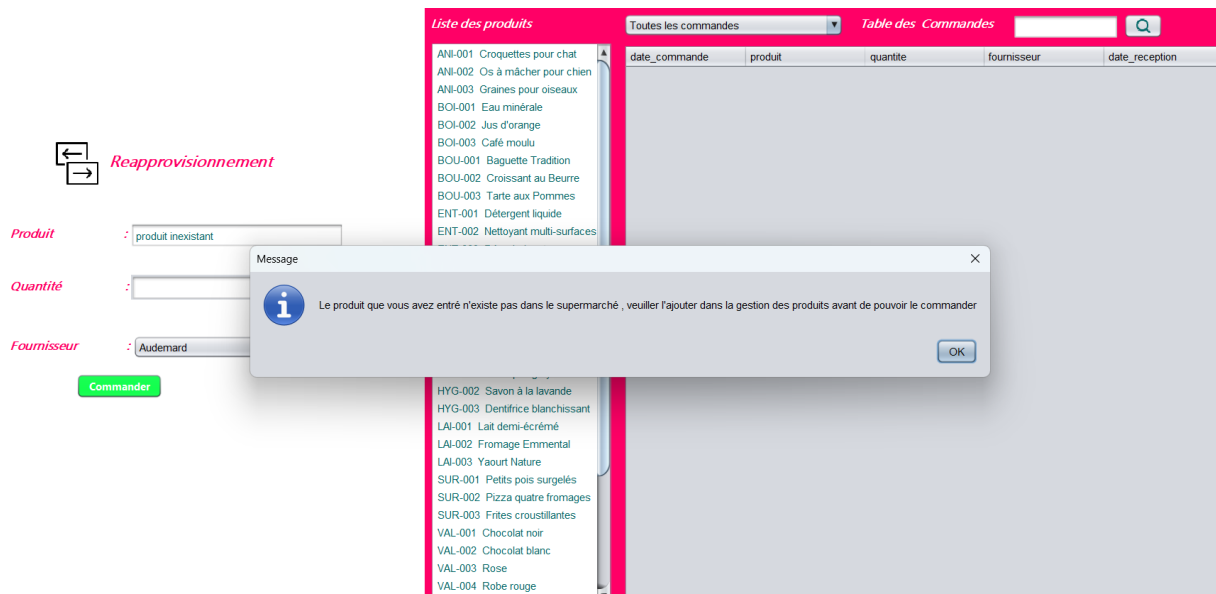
Reapprovisionnement

Produit : produit inexistant

Quantité :

Fournisseur : Audemard

Commander

Liste des produits

ANI-001 Croquettes pour chat
ANI-002 Os à mâcher pour chien
ANI-003 Graines pour oiseaux
BOI-001 Eau minérale
BOI-002 Jus d'orange
BOI-003 Café moulu
BOU-001 Baguette Tradition
BOU-002 Croissant au Beurre
BOU-003 Tarte aux Pommes
ENT-001 Détergent liquide
ENT-002 Nettoyant multi-surfaces
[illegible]
HYG-002 Savon à la lavande
HYG-003 Dentifrice blanchissant
LAI-001 Lait demi-écrémé
LAI-002 Fromage Emmental
LAI-003 Yaourt Nature
SUR-001 Petits pois surgelés
SUR-002 Pizza quatre fromages
SUR-003 Frites croustillantes
VAL-001 Chocolat noir
VAL-002 Chocolat blanc
VAL-003 Rose
VAL-004 Robe rouge

Toutes les commandes

Table des Commandes

| date_commande | produit | quantite | fournisseur | date_reception |
|---|---|---|---|---|

Message

Le produit que vous avez entré n'existe pas dans le supermarché , veuiller l'ajouter dans la gestion des produits avant de pouvoir le commander

OK